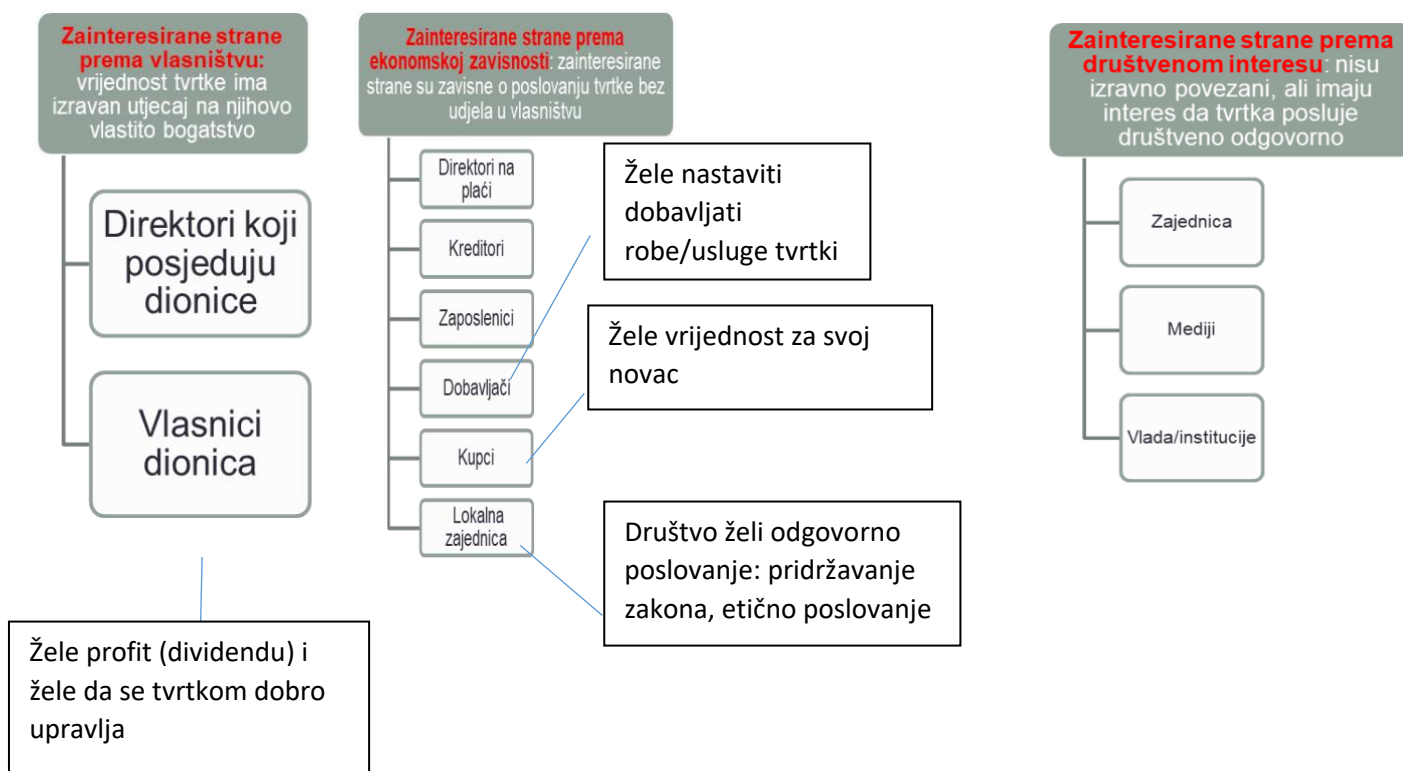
Zainteresirane strane prema vlasništvu: vrijednost tvrtke ima izravan utjecaj na njihovo vlastito bogatstvo

Direktori koji posjeduju dionice

Vlasnici dionica

Želе profit (dividendu) i žele da se tvrtkom dobro upravlja

Zainteresirane strane prema ekonomskoj zavisnosti: zainteresirane strane su zavisne o poslovanju tvrtke bez udjela u vlasništvu

Direktori na plaći

Kreditori

Zaposlenici

Dobavljači

Kupci

Lokalna zajednica

Žele nastaviti dobavljati robe/usluge tvrtki

Žele vrijednost za svoj novac

Društvo želi odgovorno poslovanje: pridržavanje zakona, etično poslovanje

Zainteresirane strane prema društvenom interesu: nisu izravno povezani, ali imaju interes da tvrtka posluje društveno odgovorno

Zajednica

Mediji

Vlada/institucije